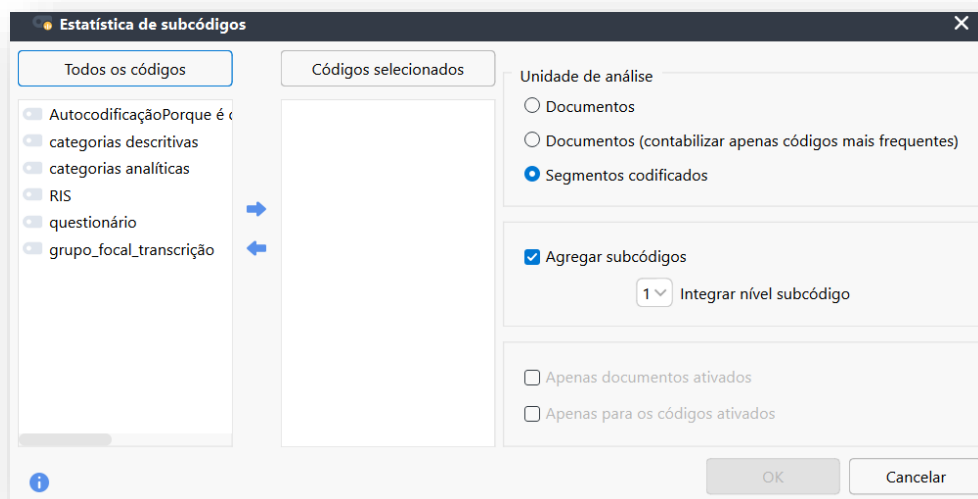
Estatística de subcódigos

Todos os códigos

AutocodificaçãoPorque é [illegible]
categorias descritivas
categorias analíticas
RIS
questionário
grupo_focal_transcrição

Códigos selecionados

Unidade de análise
Documentos
Documentos (contabilizar apenas códigos mais frequentes)
Segmentos codificados

Agregar subcódigos
1 Integrar nível subcódigo

Apenas documentos ativados
Apenas para os códigos ativados

OK
Cancelar